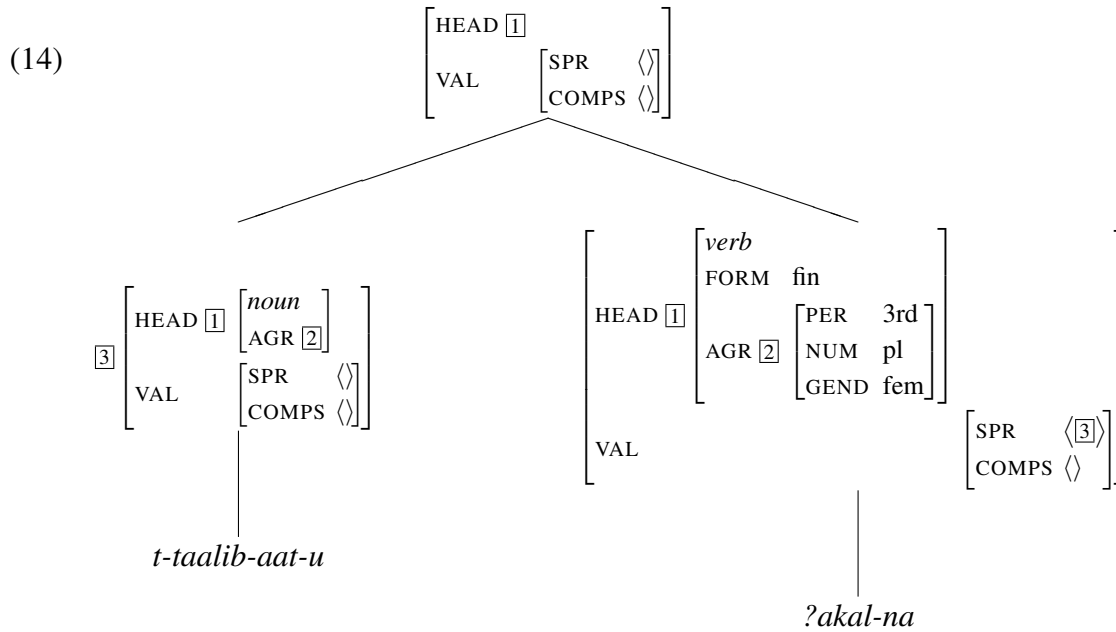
(14)

HEAD $\boxed{1}$
VAL [SPR $\langle\rangle$, COMPS $\langle\rangle$]

$\boxed{3}$
HEAD $\boxed{1}$ [*noun*, AGR $\boxed{2}$]
VAL [SPR $\langle\rangle$, COMPS $\langle\rangle$]

*t-taalib-aat-u*

HEAD $\boxed{1}$ [*verb*, FORM fin, AGR $\boxed{2}$ [PER 3rd, NUM pl, GEND fem]]
VAL [SPR $\langle\boxed{3}\rangle$, COMPS $\langle\rangle$]

*?akal-na*